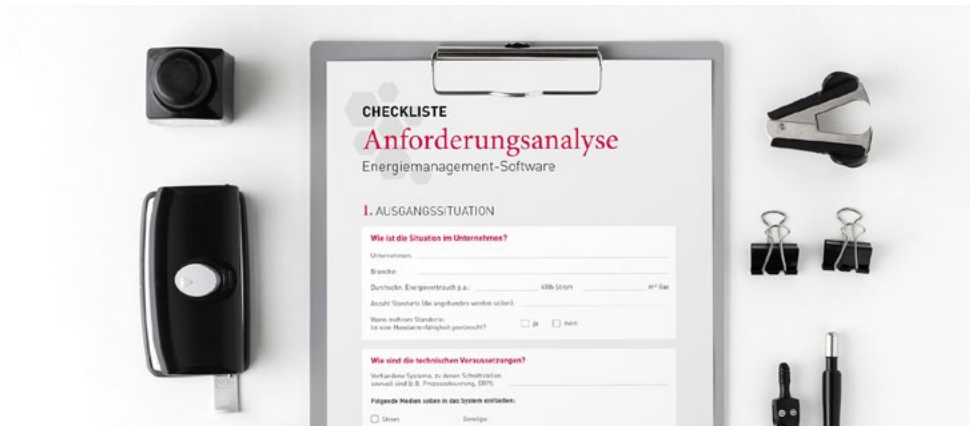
CHECKLISTE

Anforderungsanalyse

Energiemanagement-Software

1. AUSGANGSSITUATION

Wie ist die Situation im Unternehmen?

Unternehmen:

Branche:

Durchschn. Energieverbrauch p.a.: kWh Strom m³ Gas

Anzahl Standorte (die angebunden werden sollen):

Wenn mehrere Standorte: Ist eine Mandantenfähigkeit gewünscht? ☐ ja ☐ nein

Wie sind die technischen Voraussetzungen?

Vorhandene Systeme, zu denen Schnittstellen sinnvoll sind (z. B. Prozesssteuerung, ERP):

Folgende Medien sollen in das System einfließen:

☐ Strom Sonstige: